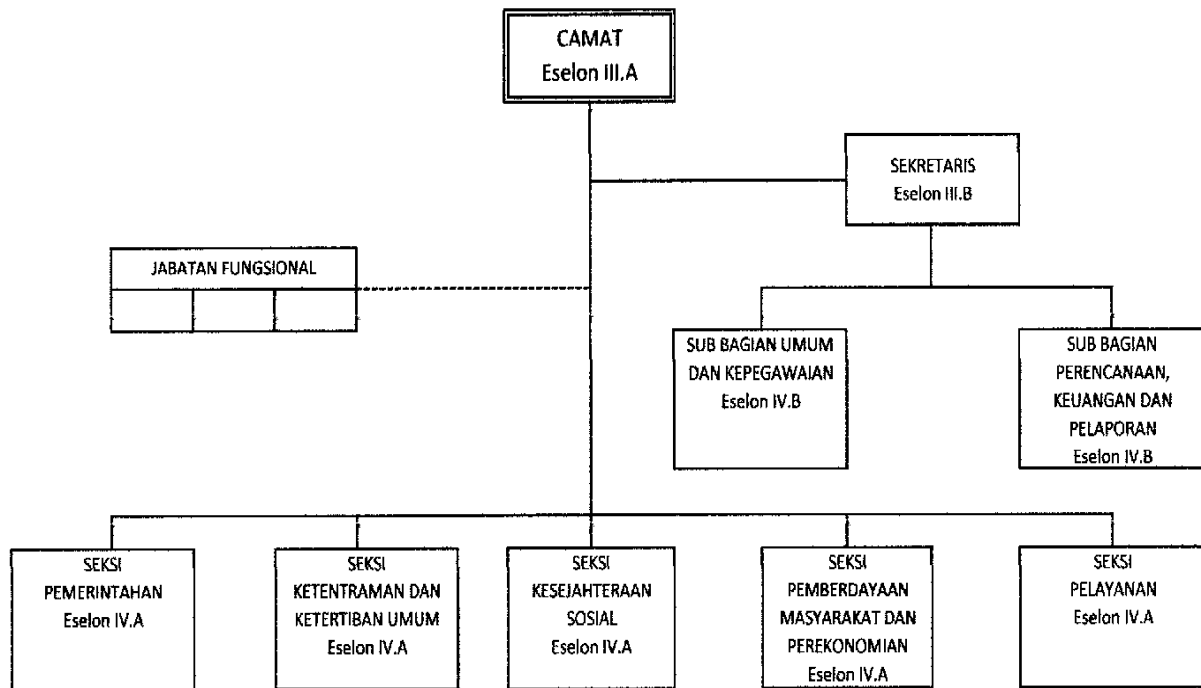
CAMAT
Eselon III.A

SEKRETARIS
Eselon III.B

JABATAN FUNGSIONAL

SUB BAGIAN UMUM DAN KEPEGAWAIAN
Eselon IV.B

SUB BAGIAN PERENCANAAN, KEUANGAN DAN PELAPORAN
Eselon IV.B

SEKSI PEMERINTAHAN
Eselon IV.A

SEKSI KETENTRAMAN DAN KETERTIBAN UMUM
Eselon IV.A

SEKSI KESEJAHTERAAN SOSIAL
Eselon IV.A

SEKSI PEMBERDAYAAN MASYARAKAT DAN PEREKONOMIAN
Eselon IV.A

SEKSI PELAYANAN
Eselon IV.A